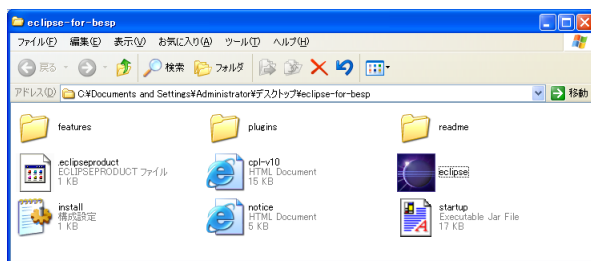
eclipse-for-besp

ファイル(F) 編集(E) 表示(V) お気に入り(A) ツール(T) ヘルプ(H)

戻る 検索 フォルダ

アドレス(D) C:\Documents and Settings\Administrator\デスクトップ\eclipse-for-besp 移動

features

plugins

readme

.eclipseproduct
ECLIPSEPRODUCT ファイル
1 KB

cpl-v10
HTML Document
15 KB

eclipse

install
構成設定
1 KB

notice
HTML Document
5 KB

startup
Executable Jar File
17 KB